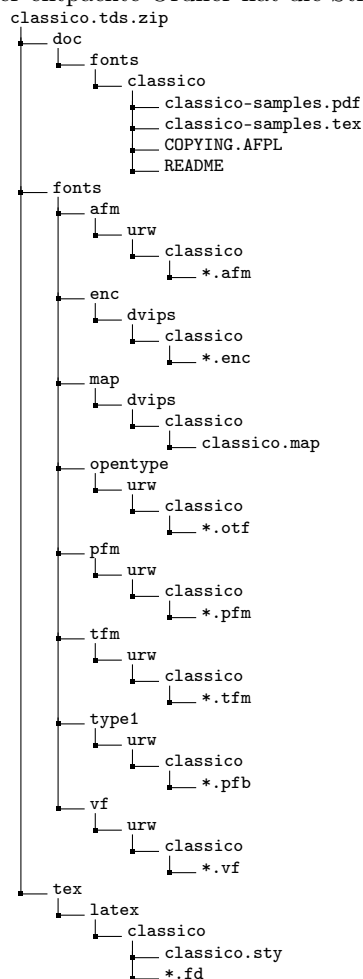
classico.tds.zip
doc
fonts
classico
classico-samples.pdf
classico-samples.tex
COPYING.AFPL
README
fonts
afm
urw
classico
*.afm
enc
dvips
classico
*.enc
map
dvips
classico
classico.map
opentype
urw
classico
*.otf
pfm
urw
classico
*.pfm
tfm
urw
classico
*.tfm
type1
urw
classico
*.pfb
vf
urw
classico
*.vf
tex
latex
classico
classico.sty
*.fd